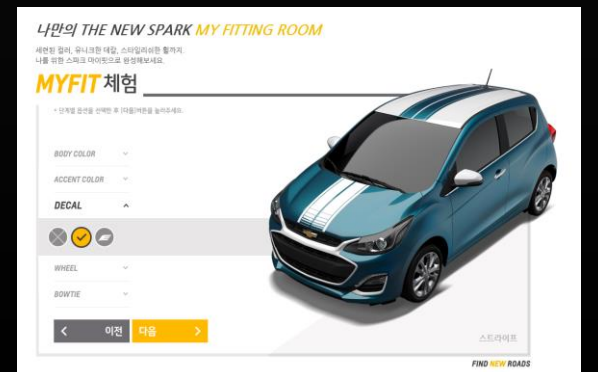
나만의 THE NEW SPARK MY FITTING ROOM

세련된 컬러, 유니크한 데칼, 스타일리쉬한 휠까지.
나를 위한 스파크 마이핏으로 완성해보세요.

MYFIT 체험

* 단계별 옵션을 선택한 후 [다음]버튼을 눌러주세요.

BODY COLOR

ACCENT COLOR

DECAL

WHEEL

BOWTIE

이전

다음

스트라이프

FIND NEW ROADS